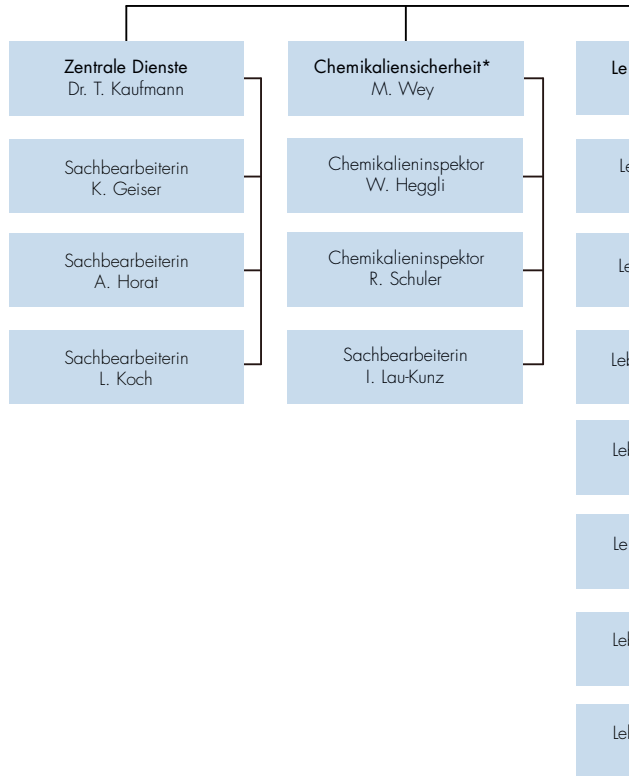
Zentrale Dienste
Dr. T. Kaufmann

Sachbearbeiterin
K. Geiser

Sachbearbeiterin
A. Horat

Sachbearbeiterin
L. Koch

Chemikaliensicherheit*
M. Wey

Chemikalieninspektor
W. Heggli

Chemikalieninspektor
R. Schuler

Sachbearbeiterin
I. Lau-Kunz

Le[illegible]

Le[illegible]

Le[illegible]

Leb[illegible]

Leb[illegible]

Le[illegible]

Leb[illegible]

Leb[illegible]